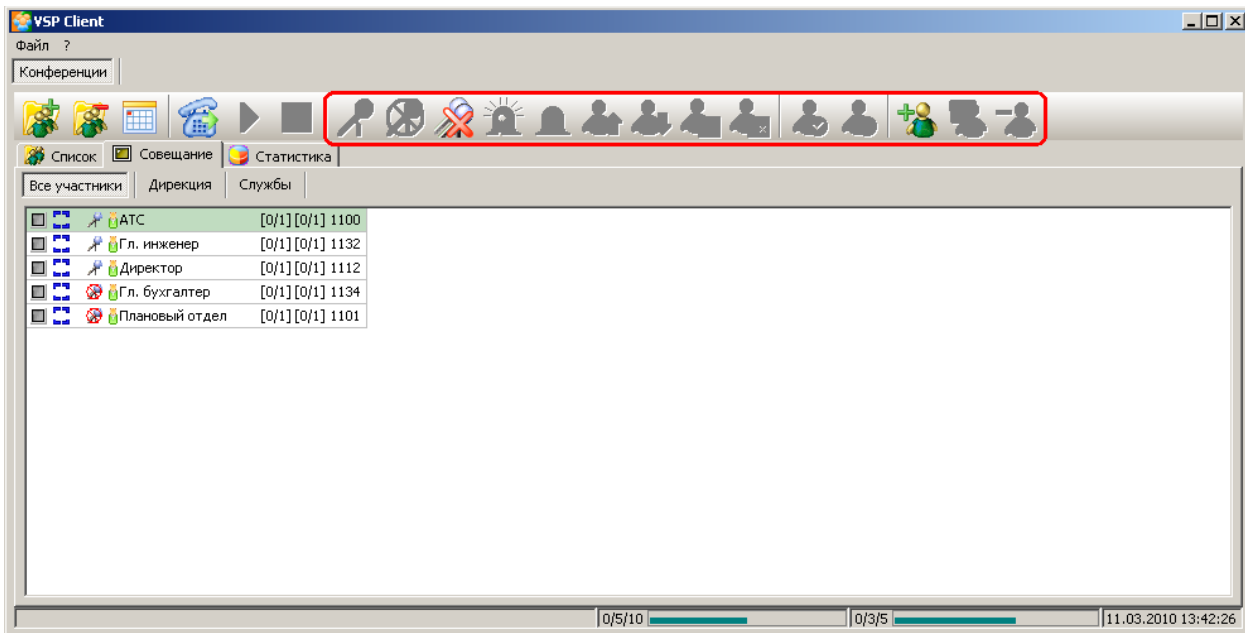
VSP Client

Файл ?

Конференции

Список Совещание Статистика

Все участники Дирекция Службы

АТС [0/1] [0/1] 1100
Гл. инженер [0/1] [0/1] 1132
Директор [0/1] [0/1] 1112
Гл. бухгалтер [0/1] [0/1] 1134
Плановый отдел [0/1] [0/1] 1101

0/5/10 0/3/5 11.03.2010 13:42:26